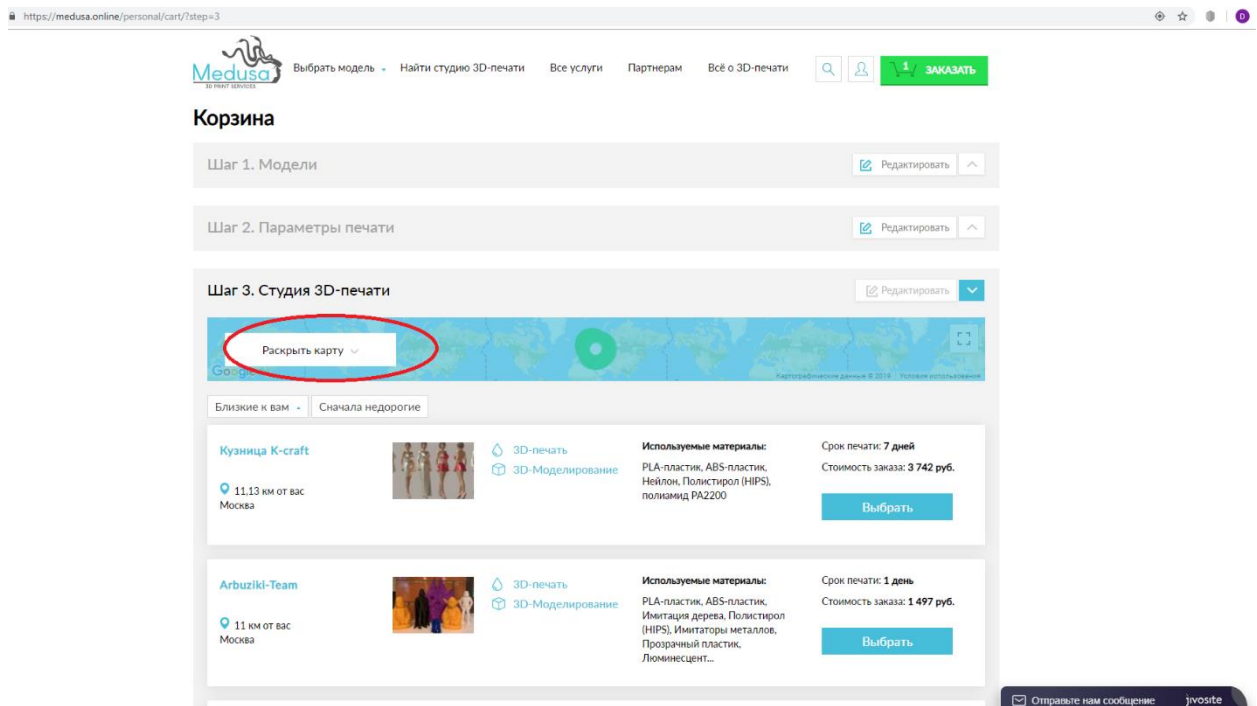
https://medusa.online/personal/cart/?step=3

D

Medusa
3D PRINT SERVICES

Выбрать модель Найти студию 3D-печати Все услуги Партнерам Всё о 3D-печати

1 ЗАКАЗАТЬ

Корзина

Шаг 1. Модели

Редактировать

Шаг 2. Параметры печати

Редактировать

Шаг 3. Студия 3D-печати

Редактировать

Раскрыть карту

Google

Картографические данные © 2019 Условия использования

Близкие к вам Сначала недорогие

Кузница K-craft

11,13 км от вас
Москва

3D-печать
3D-Моделирование

Используемые материалы:
PLA-пластик, ABS-пластик, Нейлон, Полистирол (HIPS), полиамид PA2200

Срок печати: 7 дней
Стоимость заказа: 3 742 руб.

Выбрать

Arbuziki-Team

11 км от вас
Москва

3D-печать
3D-Моделирование

Используемые материалы:
PLA-пластик, ABS-пластик, Имитация дерева, Полистирол (HIPS), Имитаторы металлов, Прозрачный пластик, Люминесцент...

Срок печати: 1 день
Стоимость заказа: 1 497 руб.

Выбрать

Отправьте нам сообщение jivosite